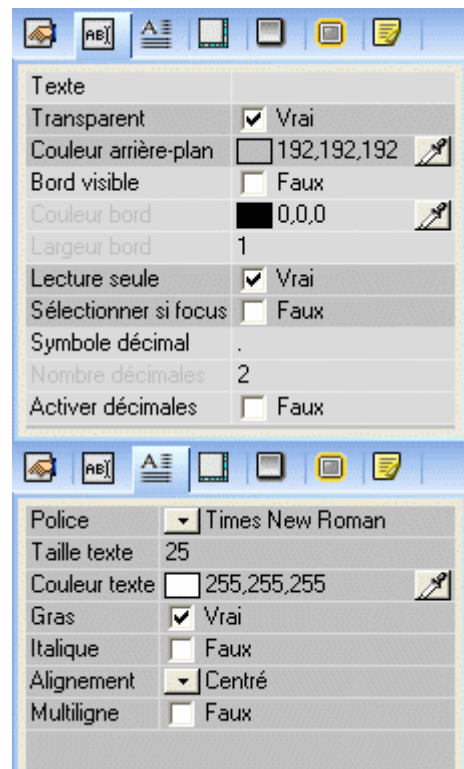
| Texte | |
|---|---|
| Transparent | Vrai |
| Couleur arrière-plan | 192,192,192 |
| Bord visible | Faux |
| Couleur bord | 0,0,0 |
| Largeur bord | 1 |
| Lecture seule | Vrai |
| Sélectionner si focus | Faux |
| Symbole décimal | . |
| Nombre décimales | 2 |
| Activer décimales | Faux |

| Police | Times New Roman |
|---|---|
| Taille texte | 25 |
| Couleur texte | 255,255,255 |
| Gras | Vrai |
| Italique | Faux |
| Alignement | Centré |
| Multiligne | Faux |